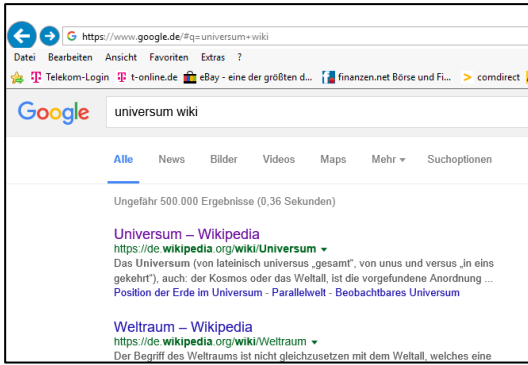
https://www.google.de/#q=universum+wiki

Datei Bearbeiten Ansicht Favoriten Extras ?

Telekom-Login t-online.de eBay - eine der größten d... finanzen.net Börse und Fi... comdirect

Google

universum wiki

Alle News Bilder Videos Maps Mehr ▾ Suchoptionen

Ungefähr 500.000 Ergebnisse (0,36 Sekunden)

Universum – Wikipedia
https://de.wikipedia.org/wiki/Universum ▾
Das Universum (von lateinisch universus „gesamt", von unus und versus „in eins gekehrt"), auch: der Kosmos oder das Weltall, ist die vorgefundene Anordnung ...
Position der Erde im Universum - Parallelwelt - Beobachtbares Universum

Weltraum – Wikipedia
https://de.wikipedia.org/wiki/Weltraum ▾
Der Begriff des Weltraums ist nicht gleichzusetzen mit dem Weltall, welches eine